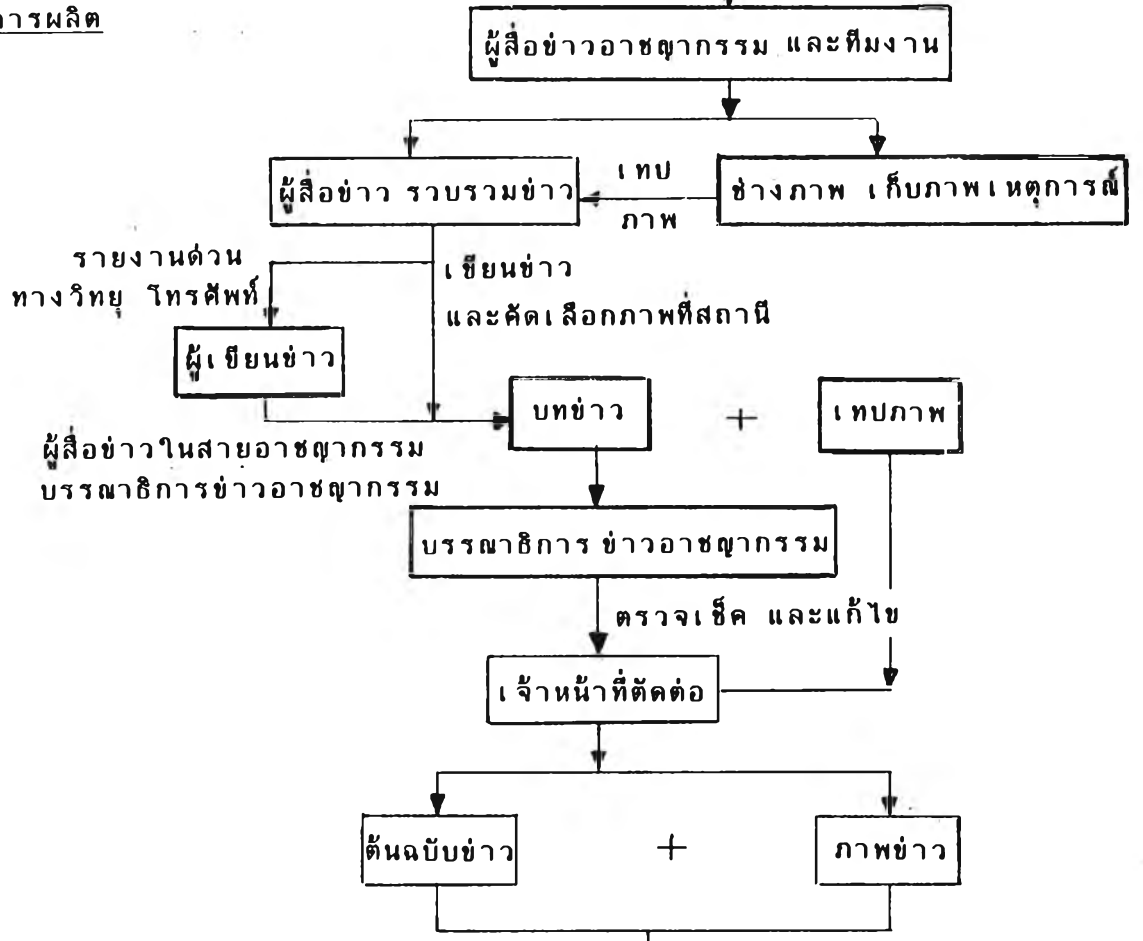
ารผลิต

ผู้สื่อข่าวอาชญากรรม และทีมงาน

ผู้สื่อข่าว รวบรวมข่าว

เทป
ภาพ

ช่างภาพ เก็บภาพเหตุการณ์

รายงานด่วน
ทางวิทยุ โทรศัพท์

เขียนข่าว
และคัดเลือกภาพที่สถานี

ผู้เขียนข่าว

บทข่าว

+

เทปภาพ

ผู้สื่อข่าวในสายอาชญากรรม
บรรณาธิการข่าวอาชญากรรม

บรรณาธิการ ข่าวอาชญากรรม

ตรวจเช็ค และแก้ไข

เจ้าหน้าที่ตัดต่อ

ต้นฉบับข่าว

+

ภาพข่าว